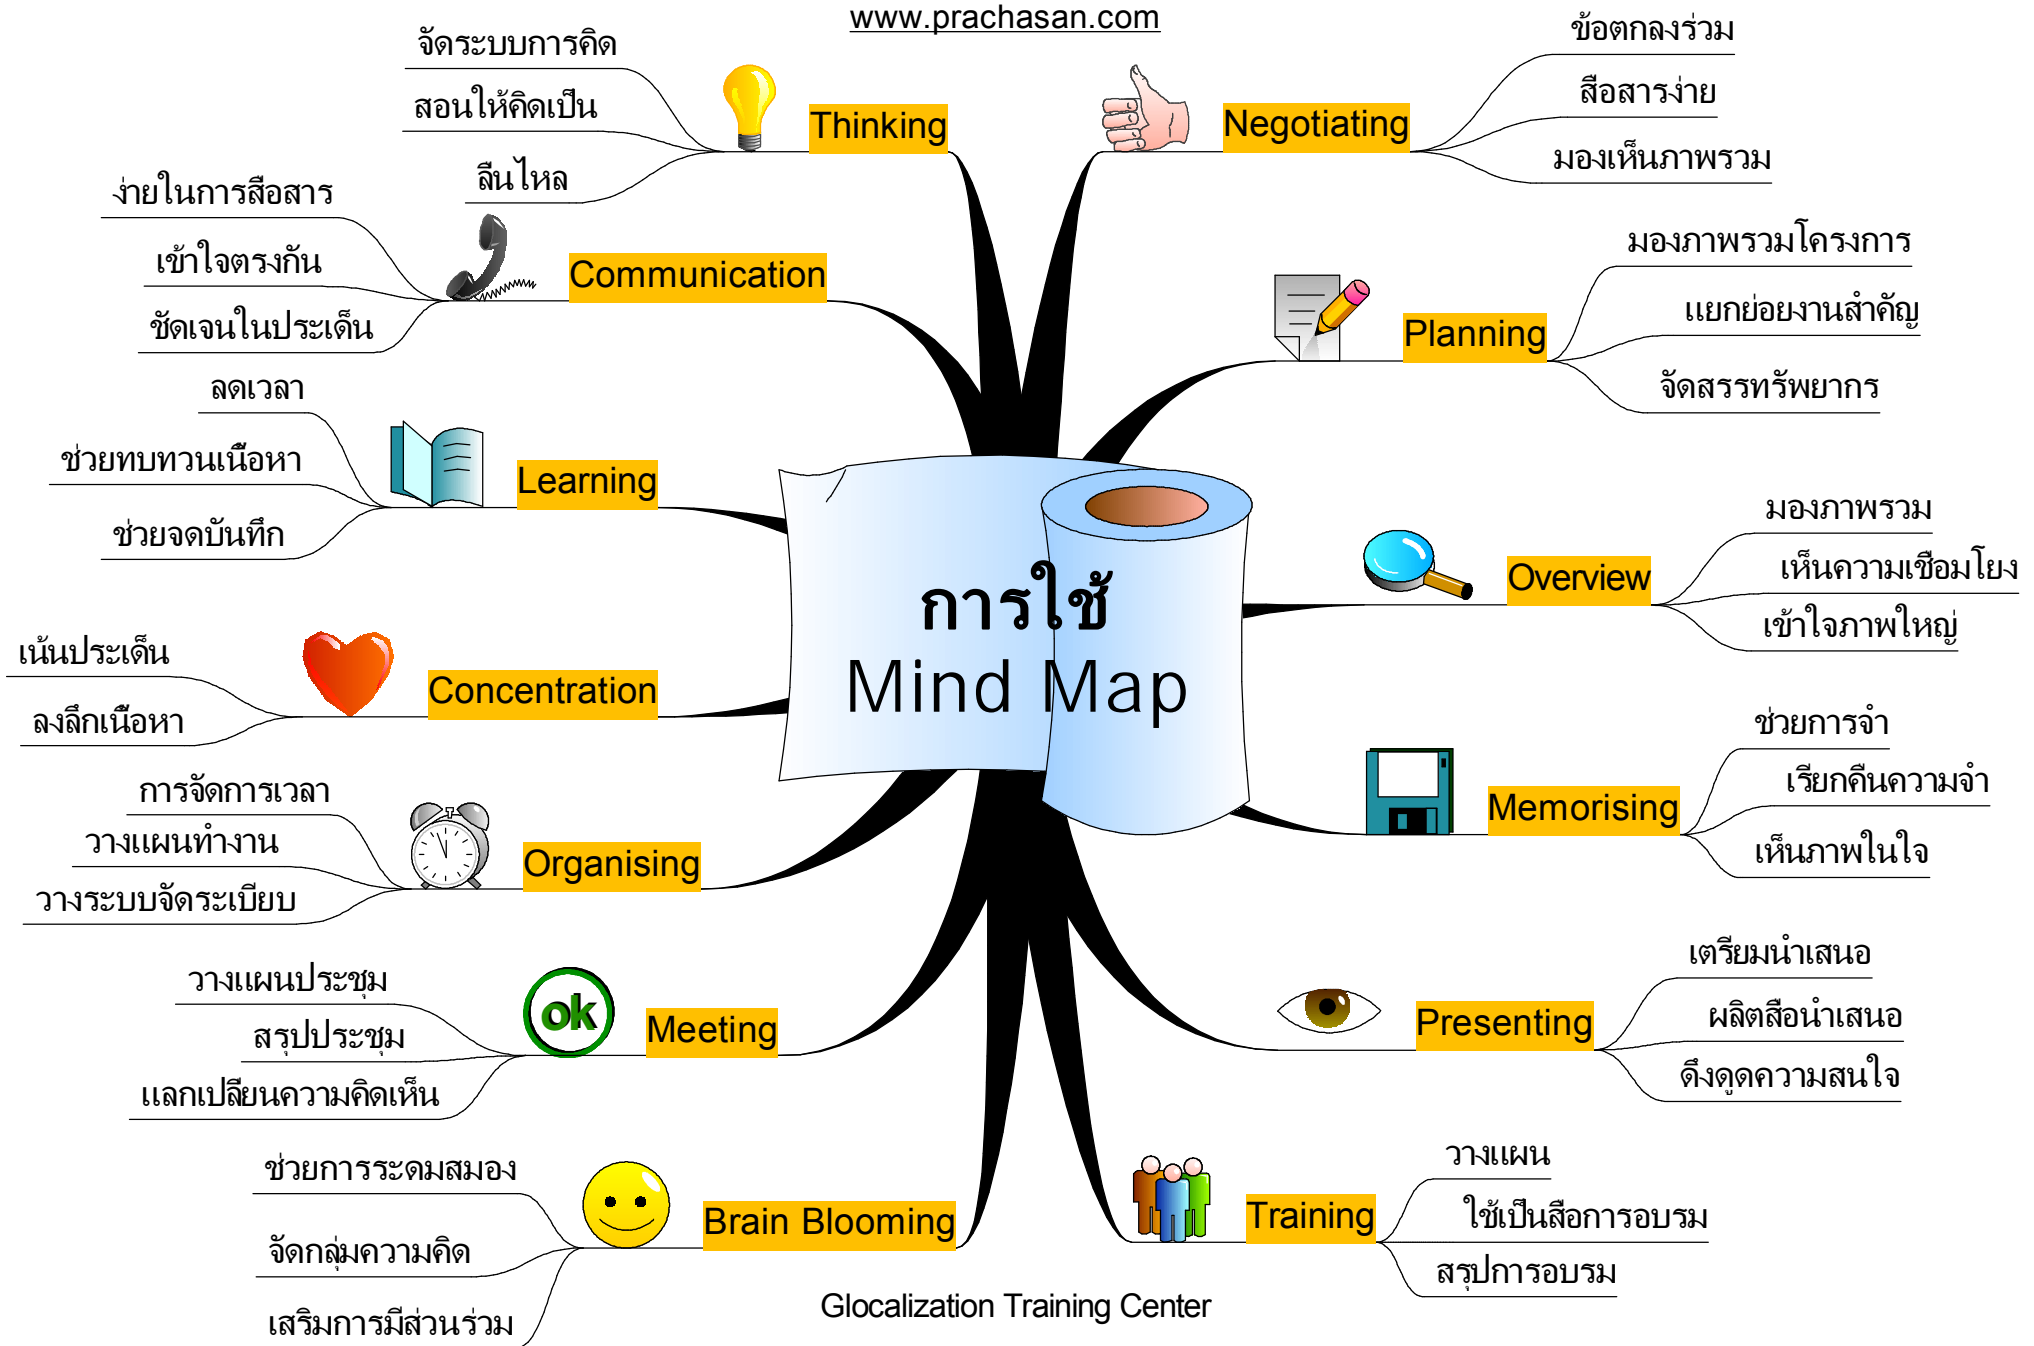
www.prachasan.com

การใช้
Mind Map

Thinking
จัดระบบการคิด
สอนให้คิดเป็น
ลื่นไหล

Communication
ง่ายในการสื่อสาร
เข้าใจตรงกัน
ชัดเจนในประเด็น

Learning
ลดเวลา
ช่วยทบทวนเนื้อหา
ช่วยจดบันทึก

Concentration
เน้นประเด็น
ลงลึกเนื้อหา

Organising
การจัดการเวลา
วางแผนทำงาน
วางระบบจัดระเบียบ

ok
Meeting
วางแผนประชุม
สรุปประชุม
แลกเปลี่ยนความคิดเห็น

Brain Blooming
ช่วยการระดมสมอง
จัดกลุ่มความคิด
เสริมการมีส่วนร่วม

Negotiating
ข้อตกลงร่วม
สื่อสารง่าย
มองเห็นภาพรวม

Planning
มองภาพรวมโครงการ
แยกย่อยงานสำคัญ
จัดสรรทรัพยากร

Overview
มองภาพรวม
เห็นความเชื่อมโยง
เข้าใจภาพใหญ่

Memorising
ช่วยการจำ
เรียกคืนความจำ
เห็นภาพในใจ

Presenting
เตรียมนำเสนอ
ผลิตสื่อนำเสนอ
ดึงดูดความสนใจ

Training
วางแผน
ใช้เป็นสื่อการอบรม
สรุปการอบรม

Glocalization Training Center